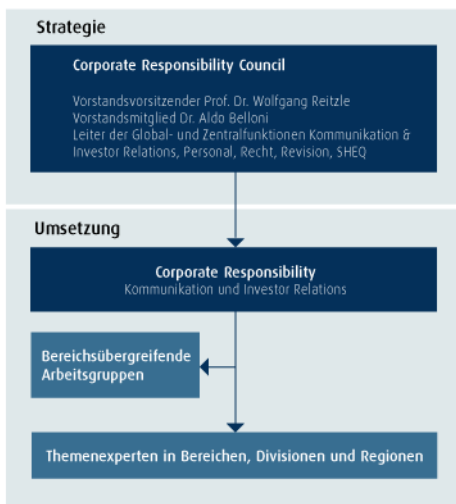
Strategie

Corporate Responsibility Council

Vorstandsvorsitzender Prof. Dr. Wolfgang Reitzle
Vorstandsmitglied Dr. Aldo Belloni
Leiter der Global- und Zentralfunktionen Kommunikation & Investor Relations, Personal, Recht, Revision, SHEQ

Umsetzung

Corporate Responsibility
Kommunikation und Investor Relations

Bereichsübergreifende Arbeitsgruppen

Themenexperten in Bereichen, Divisionen und Regionen